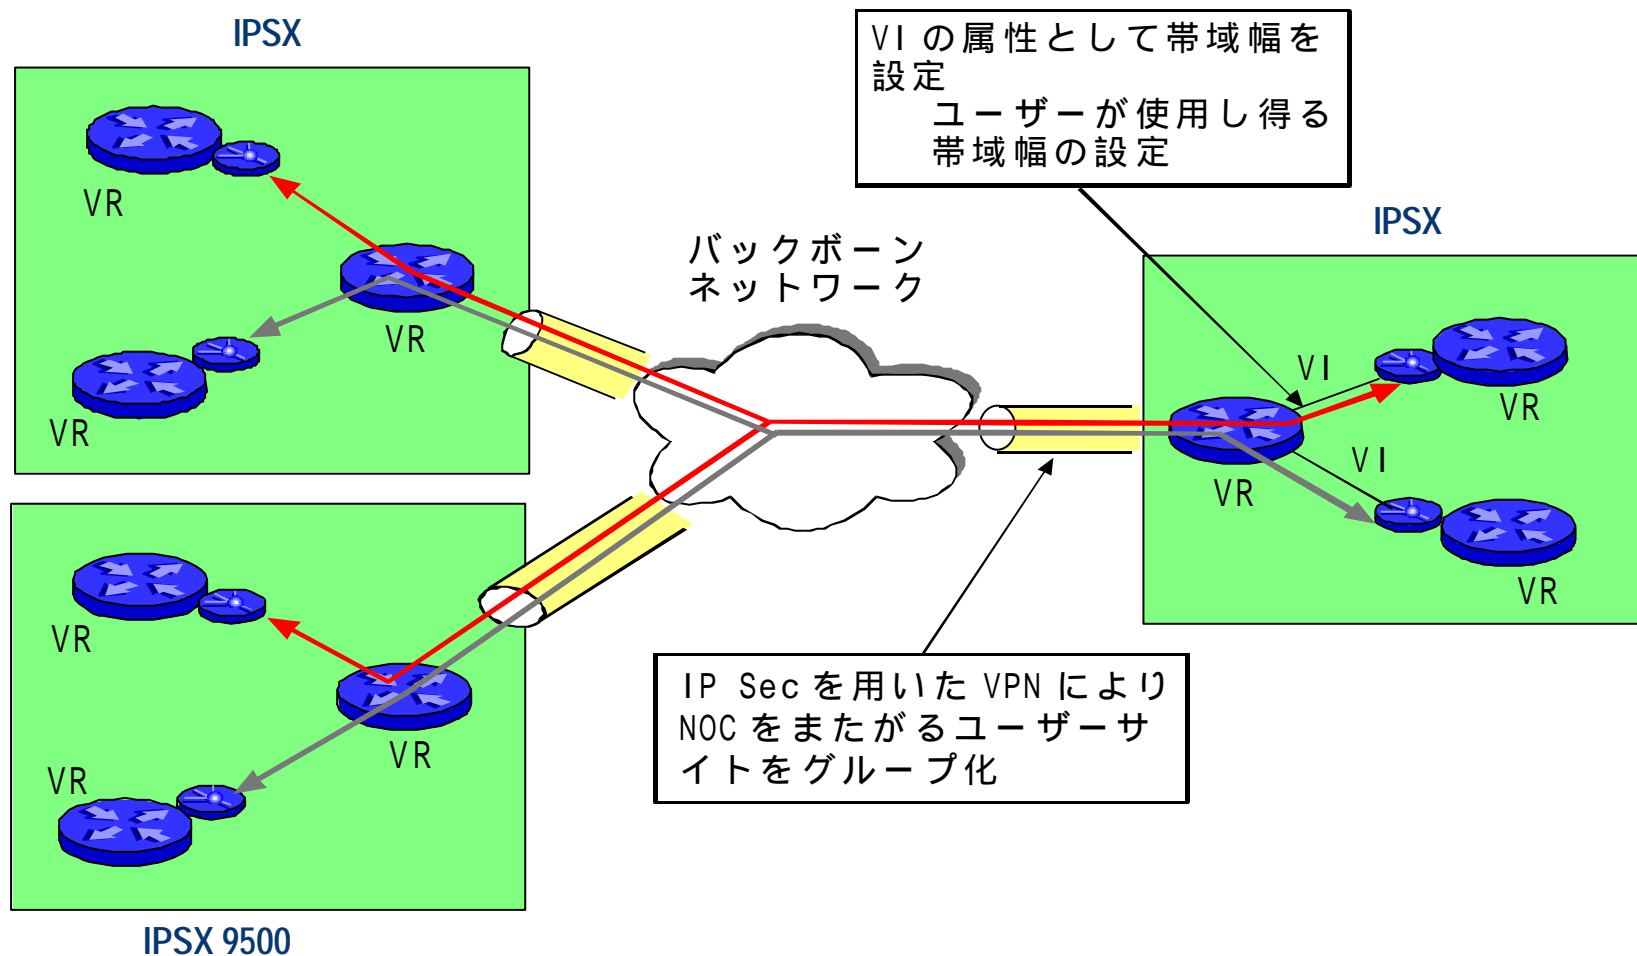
IPSX

VR

VR

VR

IPSX 9500

VR

VR

VR

バックボーンネットワーク

VI の属性として帯域幅を設定
ユーザーが使用し得る帯域幅の設定

IPSX

VI

VI

VR

VR

VR

IP Sec を用いた VPN により NOC をまたがるユーザーサイトをグループ化